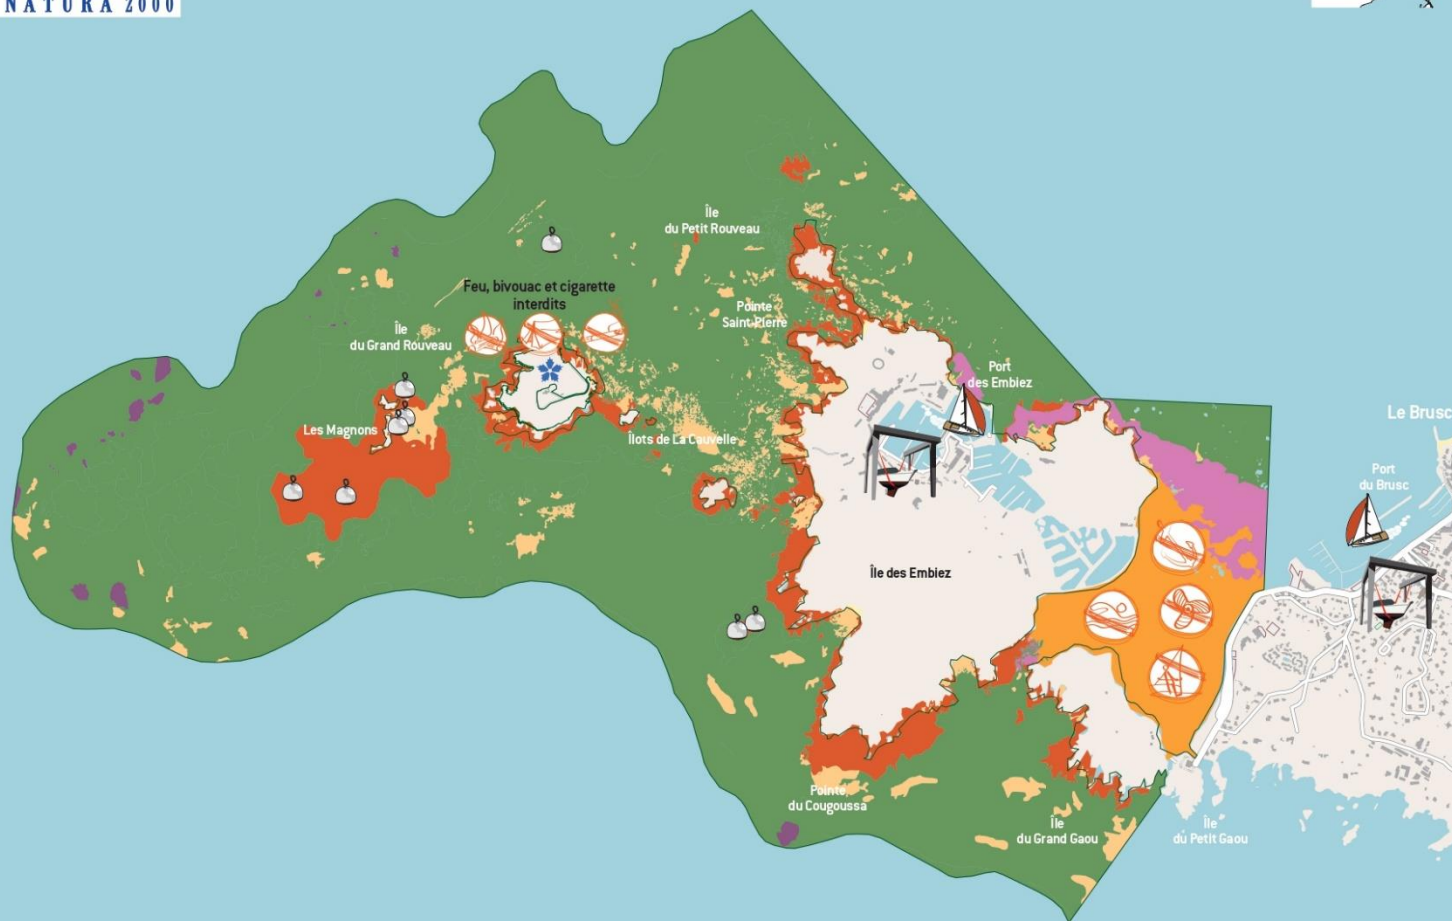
NATURA 2000

Île du Petit Rouveau

Feu, bivouac et cigarette interdits

Pointe Saint-Pierre

Île du Grand Rouveau

Port des Embiez

Les Magnons

Îlots de La Couvelle

Le Brusc

Port du Brusc

Île des Embiez

Pointe du Cougoussa

Île du Grand Gaou

Île du Petit Gaou